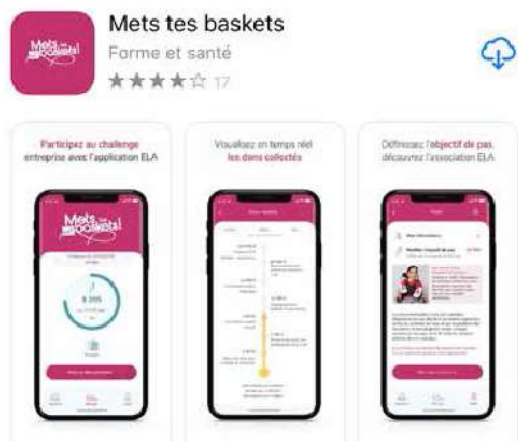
Mets tes baskets
Forme et santé
★★★★☆ 17

Participez au challenge entreprise avec l'application ELA

Mets tes baskets!

8 395

Visualisez en temps réel les dons collectés

Définissez l'objectif de pas, découvrez l'association ELA